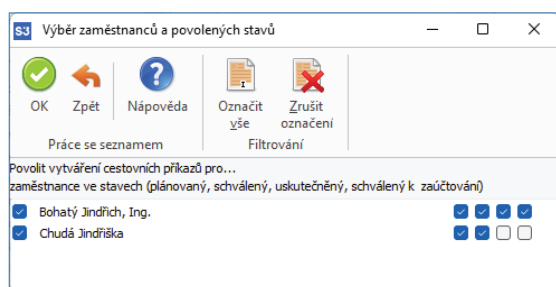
SJ Výběr zaměstnanců a povolených stavů

OK Zpět Nápověda Označit vše Zrušit označení

Práce se seznamem Filtrování

Povolit vytváření cestovních příkazů pro...
zaměstnance ve stavech (plánovaný, schválený, uskutečněný, schválený k zaúčtování)

Bohatý Jindřich, Ing.
Chudá Jindřiška